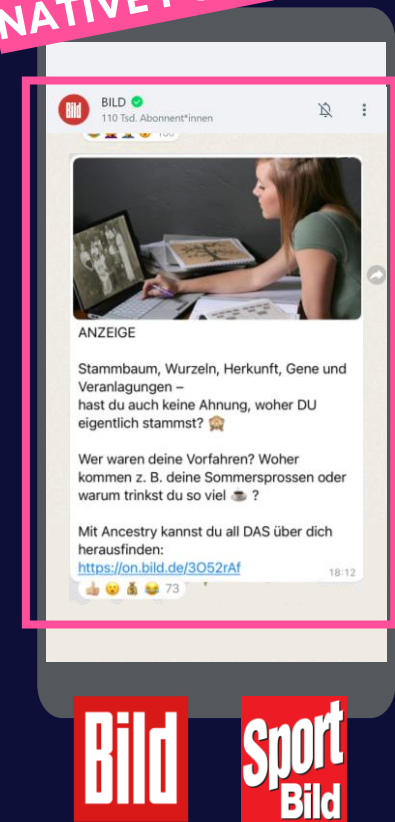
NATIVE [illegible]

Bild

BILD
110 Tsd. Abonnent*innen

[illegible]

ANZEIGE

Stammbaum, Wurzeln, Herkunft, Gene und Veranlagungen – hast du auch keine Ahnung, woher DU eigentlich stammst? 🙈

Wer waren deine Vorfahren? Woher kommen z. B. deine Sommersprossen oder warum trinkst du so viel ☕ ?

Mit Ancestry kannst du all DAS über dich herausfinden:
https://on.bild.de/3O52rAf

18:12

👍🏼 😮 💰 😂 73

Bild

Sport Bild